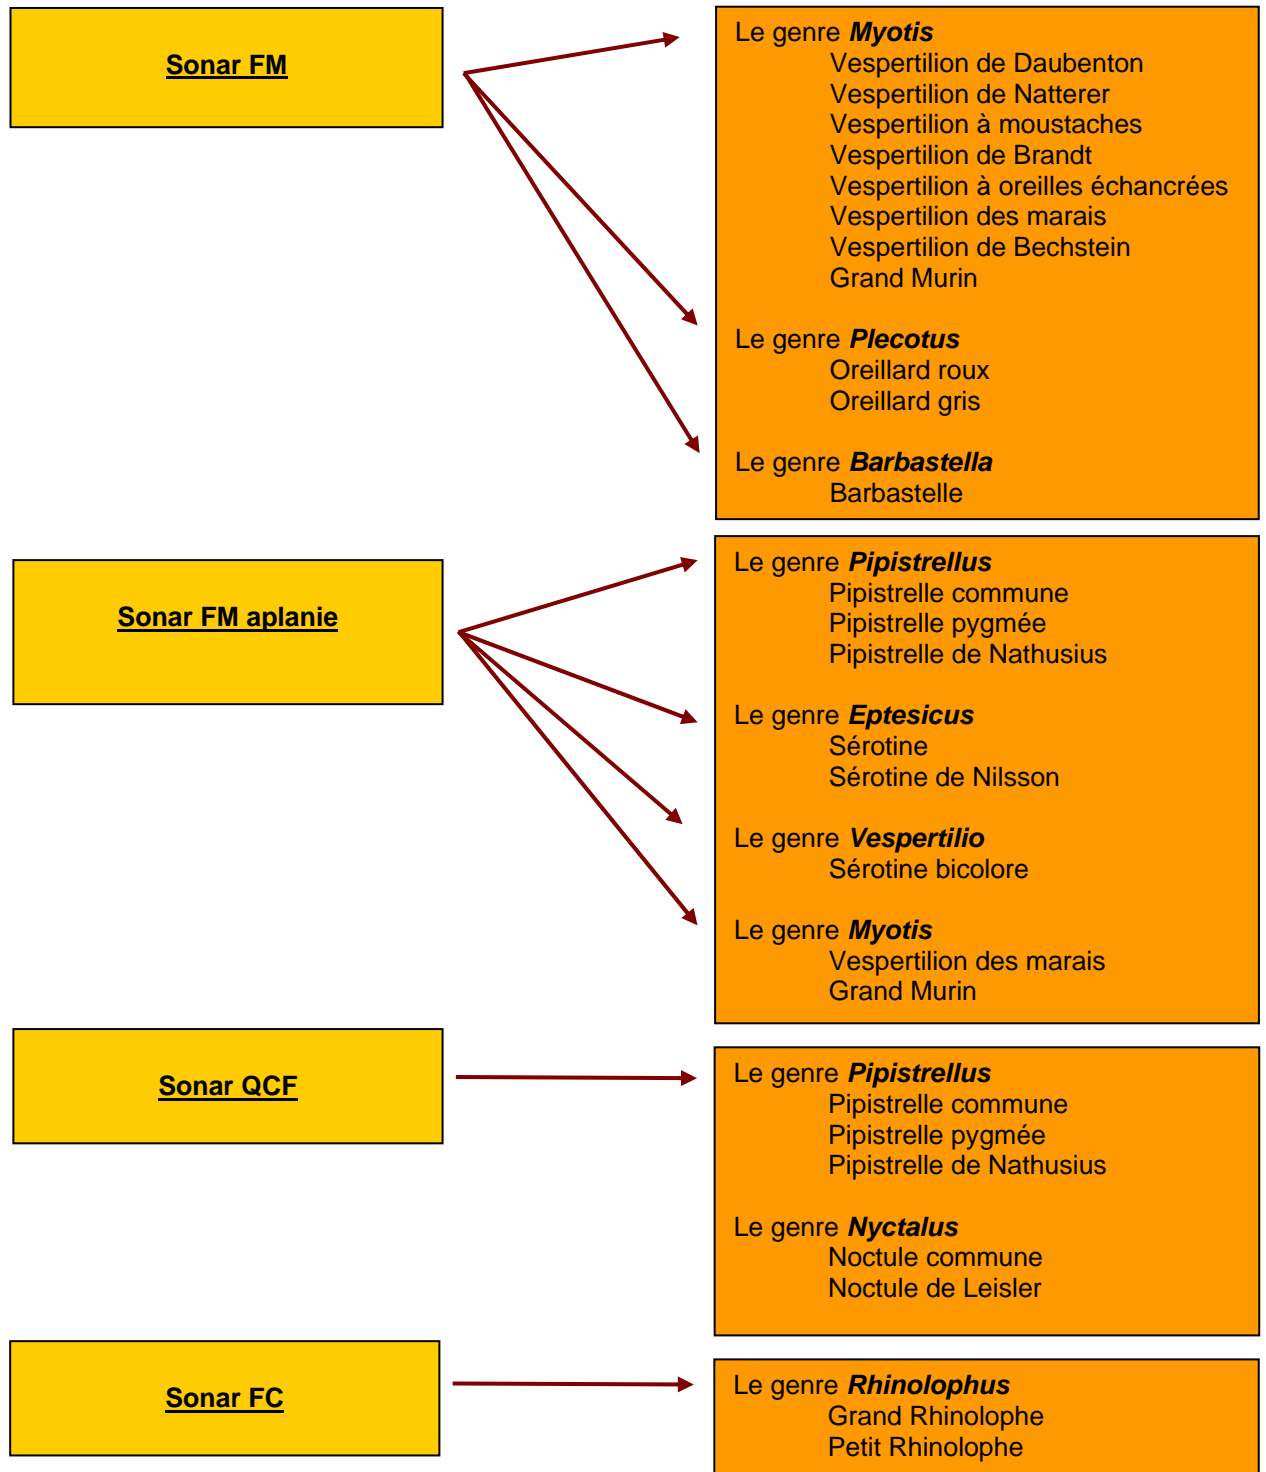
Sonar FM

Le genre Myotis
Vespertilion de Daubenton
Vespertilion de Natterer
Vespertilion à moustaches
Vespertilion de Brandt
Vespertilion à oreilles échancrées
Vespertilion des marais
Vespertilion de Bechstein
Grand Murin

Le genre Plecotus
Oreillard roux
Oreillard gris

Le genre Barbastella
Barbastelle

Sonar FM aplanie

Le genre Pipistrellus
Pipistrelle commune
Pipistrelle pygmée
Pipistrelle de Nathusius

Le genre Eptesicus
Sérotine
Sérotine de Nilsson

Le genre Vespertilio
Sérotine bicolore

Le genre Myotis
Vespertilion des marais
Grand Murin

Sonar QCF

Le genre Pipistrellus
Pipistrelle commune
Pipistrelle pygmée
Pipistrelle de Nathusius

Le genre Nyctalus
Noctule commune
Noctule de Leisler

Sonar FC

Le genre Rhinolophus
Grand Rhinolophe
Petit Rhinolophe